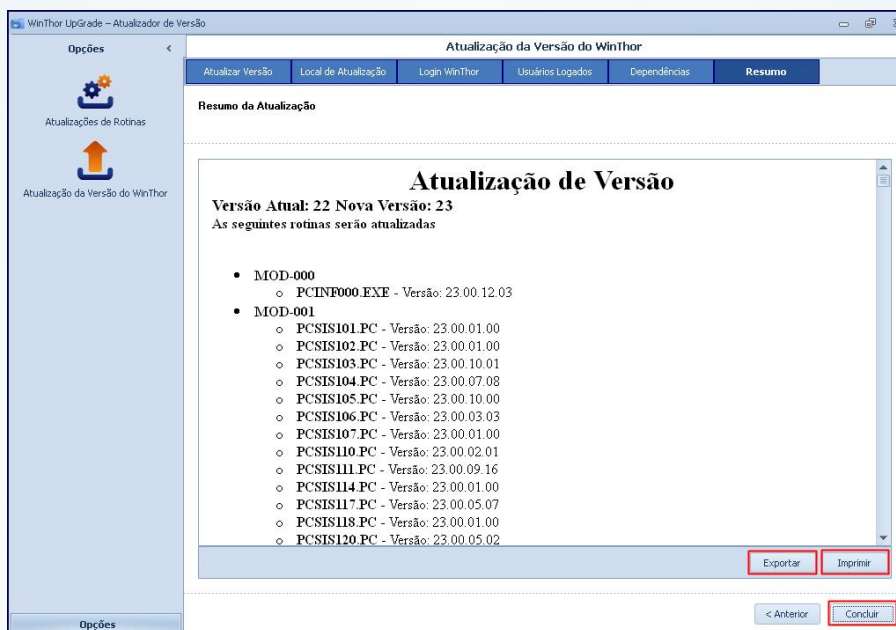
WinThor UpGrade – Atualizador de Versão

Opções

Atualizações de Rotinas

Atualização da Versão do WinThor

Atualização da Versão do WinThor

Atualizar Versão | Local de Atualização | Login WinThor | Usuários Logados | Dependências | Resumo

Resumo da Atualização

Atualização de Versão

Versão Atual: 22 Nova Versão: 23

As seguintes rotinas serão atualizadas

- MOD-000
  - PCINF000.EXE - Versão: 23.00.12.03
- MOD-001
  - PCSIS101.PC - Versão: 23.00.01.00
  - PCSIS102.PC - Versão: 23.00.01.00
  - PCSIS103.PC - Versão: 23.00.10.01
  - PCSIS104.PC - Versão: 23.00.07.08
  - PCSIS105.PC - Versão: 23.00.10.00
  - PCSIS106.PC - Versão: 23.00.03.03
  - PCSIS107.PC - Versão: 23.00.01.00
  - PCSIS110.PC - Versão: 23.00.02.01
  - PCSIS111.PC - Versão: 23.00.09.16
  - PCSIS114.PC - Versão: 23.00.01.00
  - PCSIS117.PC - Versão: 23.00.05.07
  - PCSIS118.PC - Versão: 23.00.01.00
  - PCSIS120.PC - Versão: 23.00.05.02

Exportar

Imprimir

Opções

< Anterior

Concluir